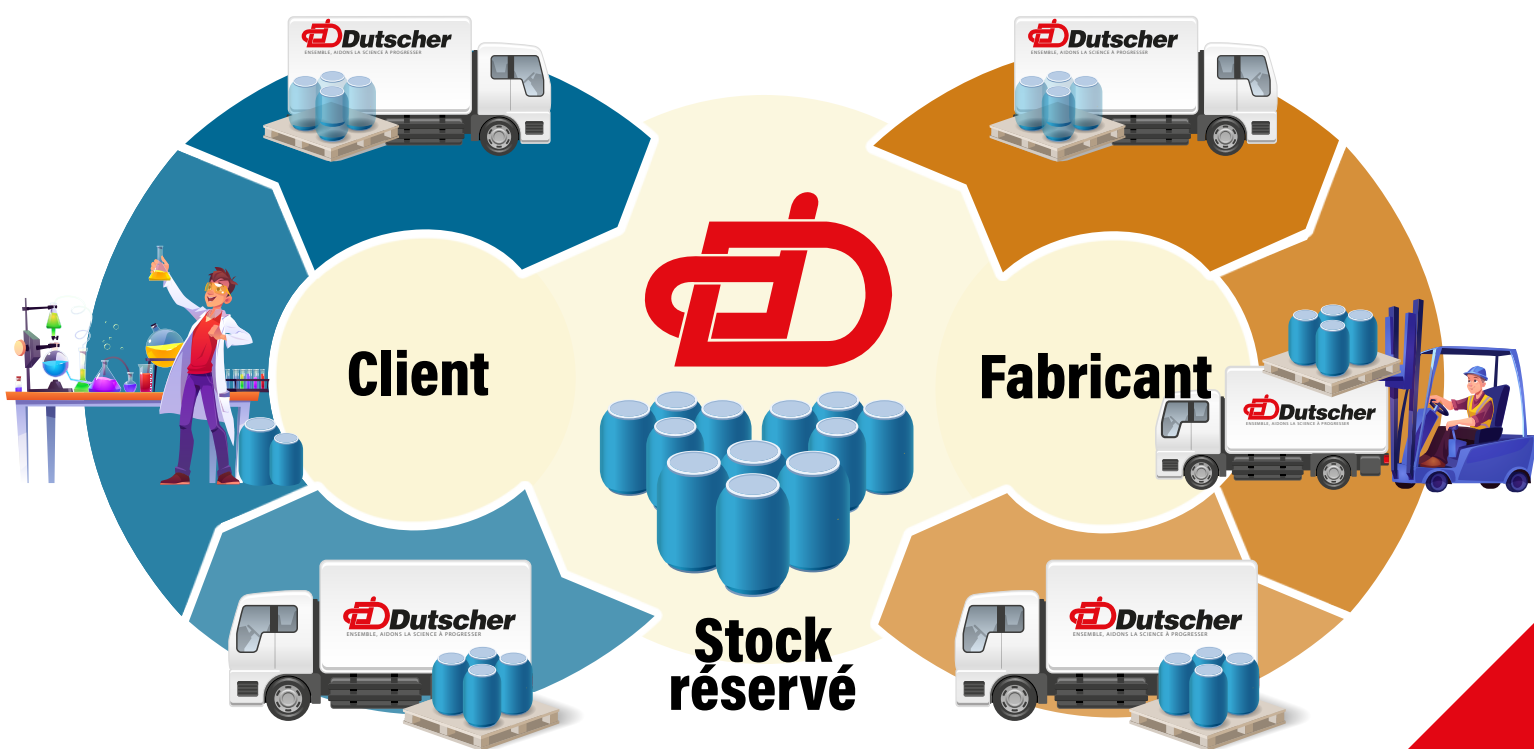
Dutscher
ENSEMBLE, AIDONS LA SCIENCE À PROGRESSER

Dutscher
ENSEMBLE, AIDONS LA SCIENCE À PROGRESSER

Client

Fabricant

Dutscher
ENSEMBLE, AIDONS LA SCIENCE À PROGRESSER

Dutscher
ENSEMBLE, AIDONS LA SCIENCE À PROGRESSER

Dutscher
ENSEMBLE, AIDONS LA SCIENCE À PROGRESSER

Stock réservé